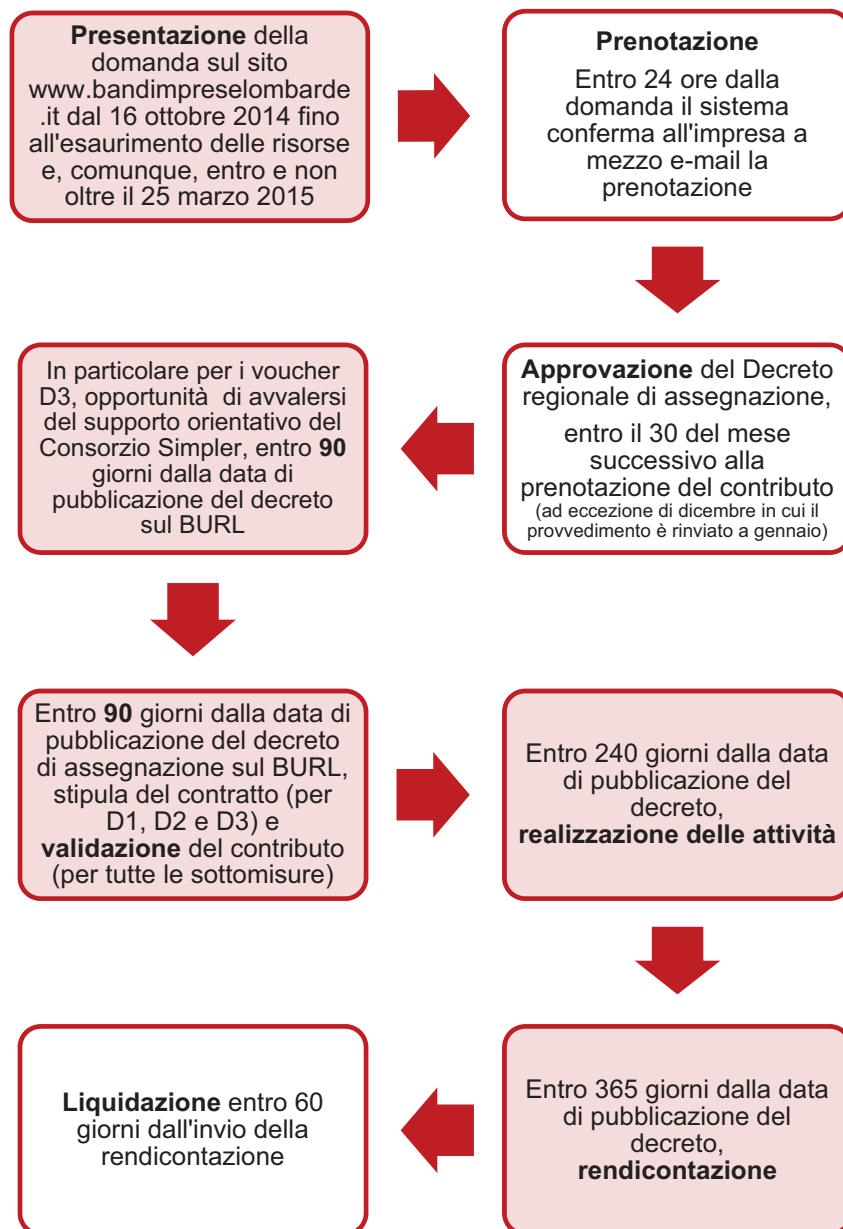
**Presentazione** della domanda sul sito www.bandimpreselombarde.it dal 16 ottobre 2014 fino all'esaurimento delle risorse e, comunque, entro e non oltre il 25 marzo 2015

**Prenotazione**

Entro 24 ore dalla domanda il sistema conferma all'impresa a mezzo e-mail la prenotazione

**Approvazione** del Decreto regionale di assegnazione,

entro il 30 del mese successivo alla prenotazione del contributo
(ad eccezione di dicembre in cui il provvedimento è rinviato a gennaio)

In particolare per i voucher D3, opportunità di avvalersi del supporto orientativo del Consorzio Simpler, entro **90** giorni dalla data di pubblicazione del decreto sul BURL

Entro **90** giorni dalla data di pubblicazione del decreto di assegnazione sul BURL, stipula del contratto (per D1, D2 e D3) e **validazione** del contributo (per tutte le sottomisure)

Entro 240 giorni dalla data di pubblicazione del decreto, **realizzazione delle attività**

Entro 365 giorni dalla data di pubblicazione del decreto, **rendicontazione**

**Liquidazione** entro 60 giorni dall'invio della rendicontazione